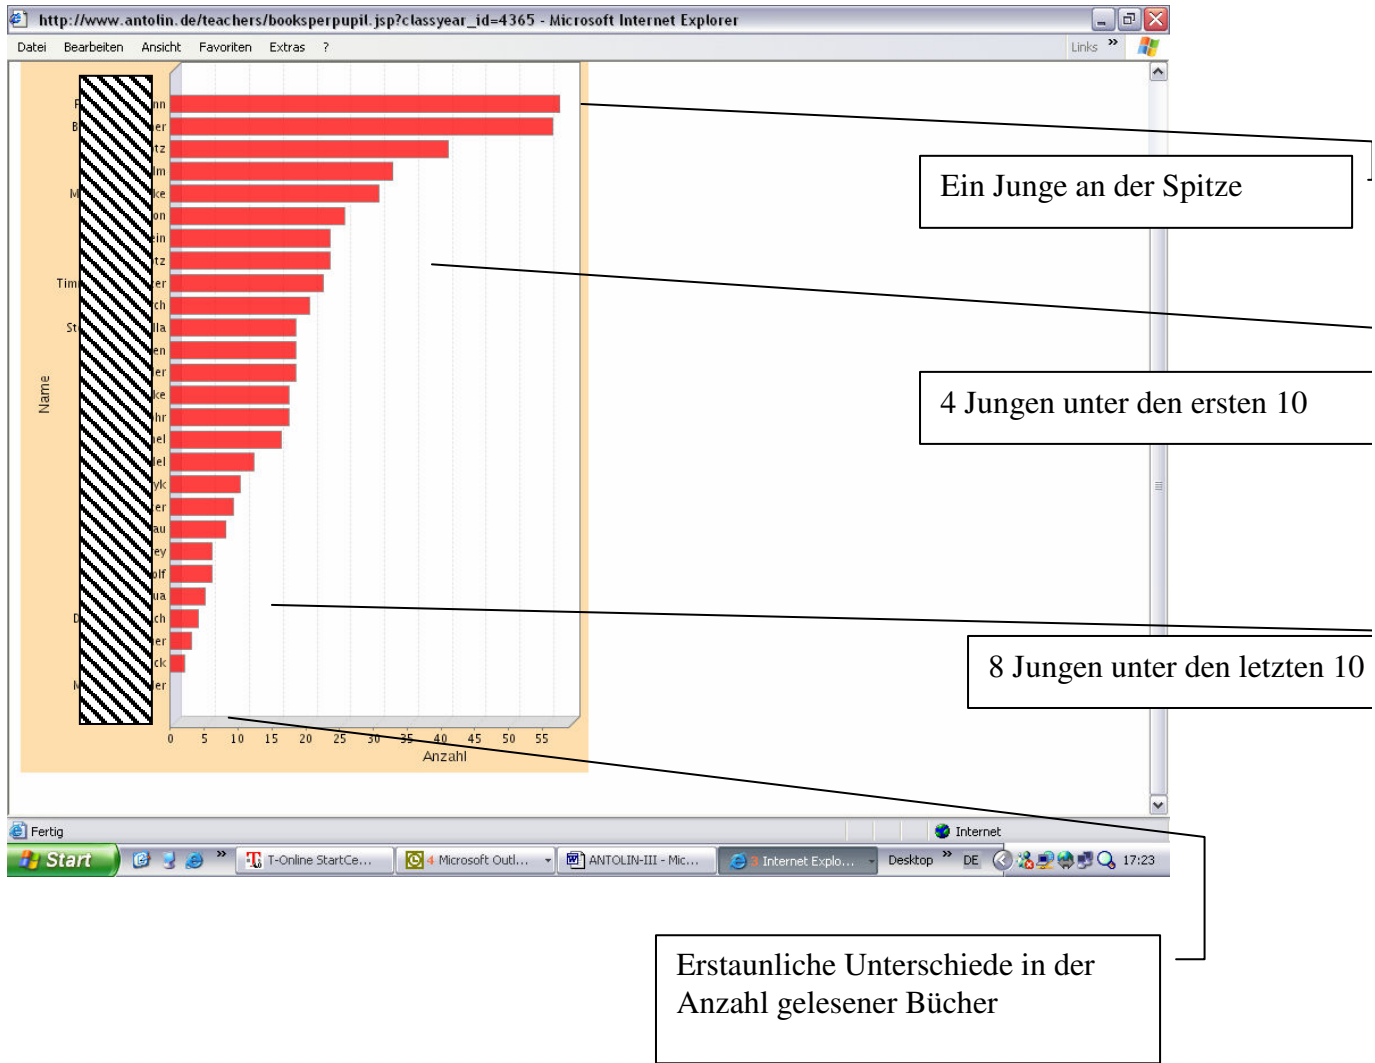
http://www.antolin.de/teachers/booksperpupil.jsp?classyear_id=4365 - Microsoft Internet Explorer

Datei Bearbeiten Ansicht Favoriten Extras ?

Links »

Name

F nn
B er
tz
im
M ke
on
in
tz
Tim er
ch
St lla
en
er
ke
hr
el
el
yk
er
au
ey
olf
ua
D ch
er
ck
M er

0 5 10 15 20 25 30 35 40 45 50 55
Anzahl

Ein Junge an der Spitze

4 Jungen unter den ersten 10

8 Jungen unter den letzten 10

Fertig

Internet

Start

T-Online StartCe...

4 Microsoft Outl...

ANTOLIN-III - Mic...

3 Internet Explo...

Desktop » DE

17:23

Erstaunliche Unterschiede in der Anzahl gelesener Bücher